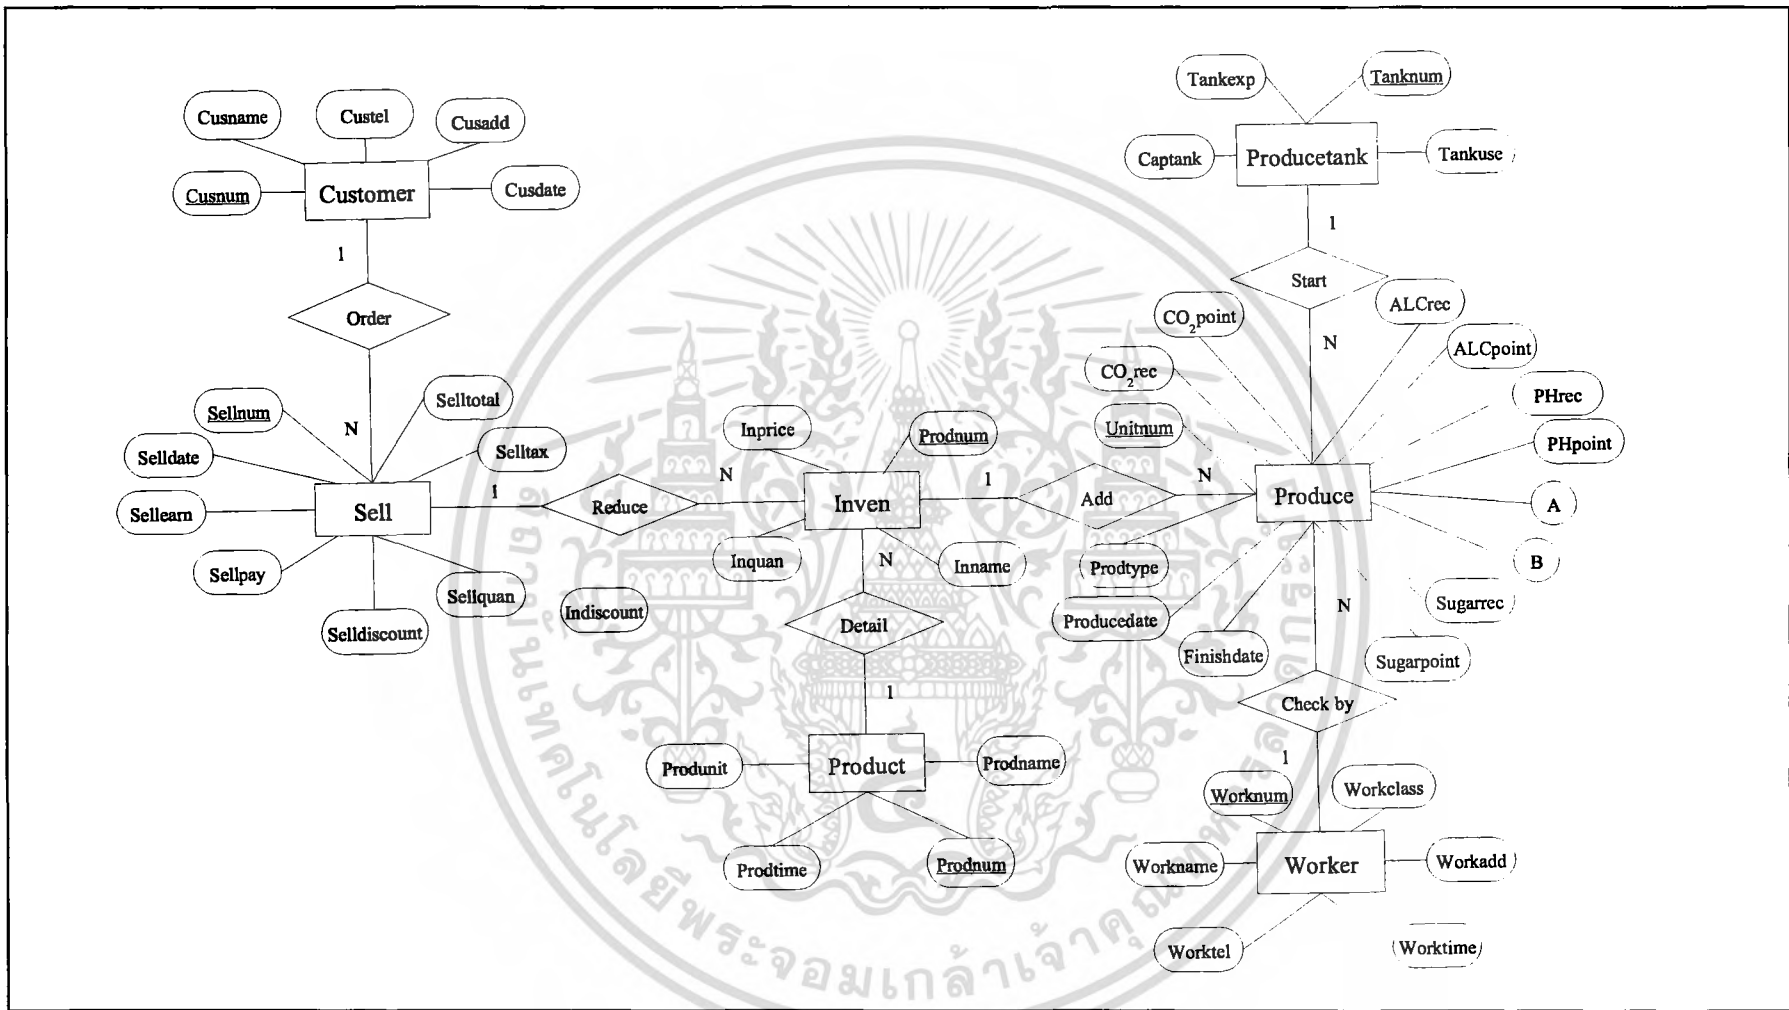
Cusname
Custel
Cusadd
Cusnum
Customer
Cusdate
1
Order
N
Sellnum
Selltotal
Selldate
Selltax
Sellearn
Sell
1
Reduce
N
Sellpay
Sellquan
Selldiscount
Indiscount
Inprice
Prodnum
Inven
Inquan
Inname
N
Detail
1
Produnit
Product
Prodname
Prodtime
Prodnum
Tankexp
Tanknum
Captank
Producetank
Tankuse
1
Start
N
$CO_2$point
ALCrec
ALCpoint
$CO_2$rec
PHrec
Unitnum
PHpoint
1
Add
N
Produce
A
B
Prodtype
Producedate
Finishdate
N
Sugarrec
Sugarpoint
Check by
1
Worknum
Workclass
Workname
Worker
Workadd
Worktel
Worktime
สถาบันเทคโนโลยีพระจอมเกล้าเจ้าคุณทหารลาดกระบัง